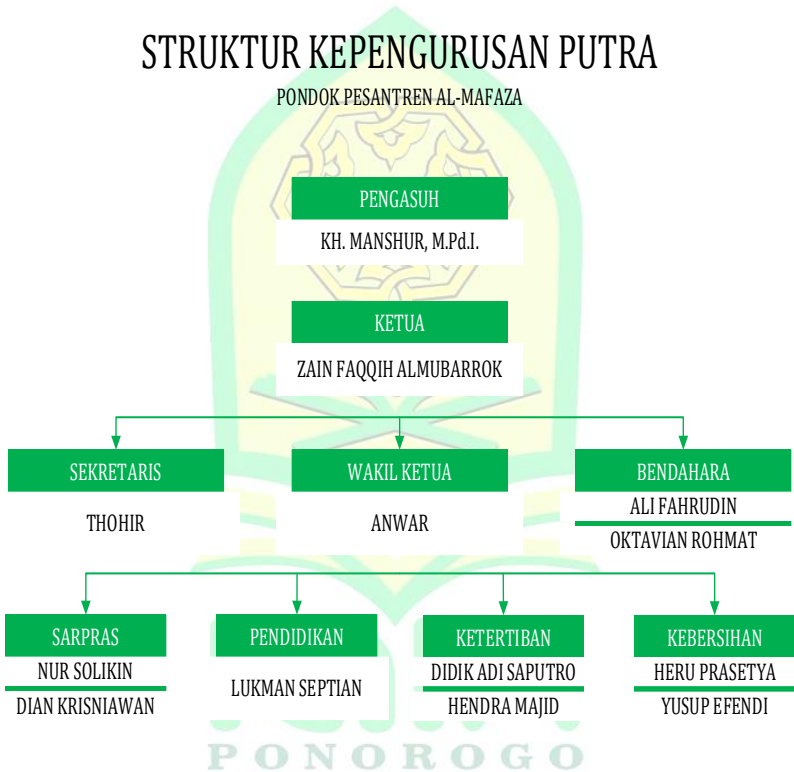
STRUKTUR KEPENGURUSAN PUTRA

PONDOK PESANTREN AL-MAFAZA

PENGASUH

KH. MANSHUR, M.Pd.I.

KETUA

ZAIN FAQQIH ALMUBARROK

SEKRETARIS

THOHIR

WAKIL KETUA

ANWAR

BENDAHARA

ALI FAHRUDIN

OKTAVIAN ROHMAT

SARPRAS

NUR SOLIKIN

DIAN KRISNIAWAN

PENDIDIKAN

LUKMAN SEPTIAN

KETERTIBAN

DIDIK ADI SAPUTRO

HENDRA MAJID

KEBERSIHAN

HERU PRASETYA

YUSUP EFENDI

PONOROGO